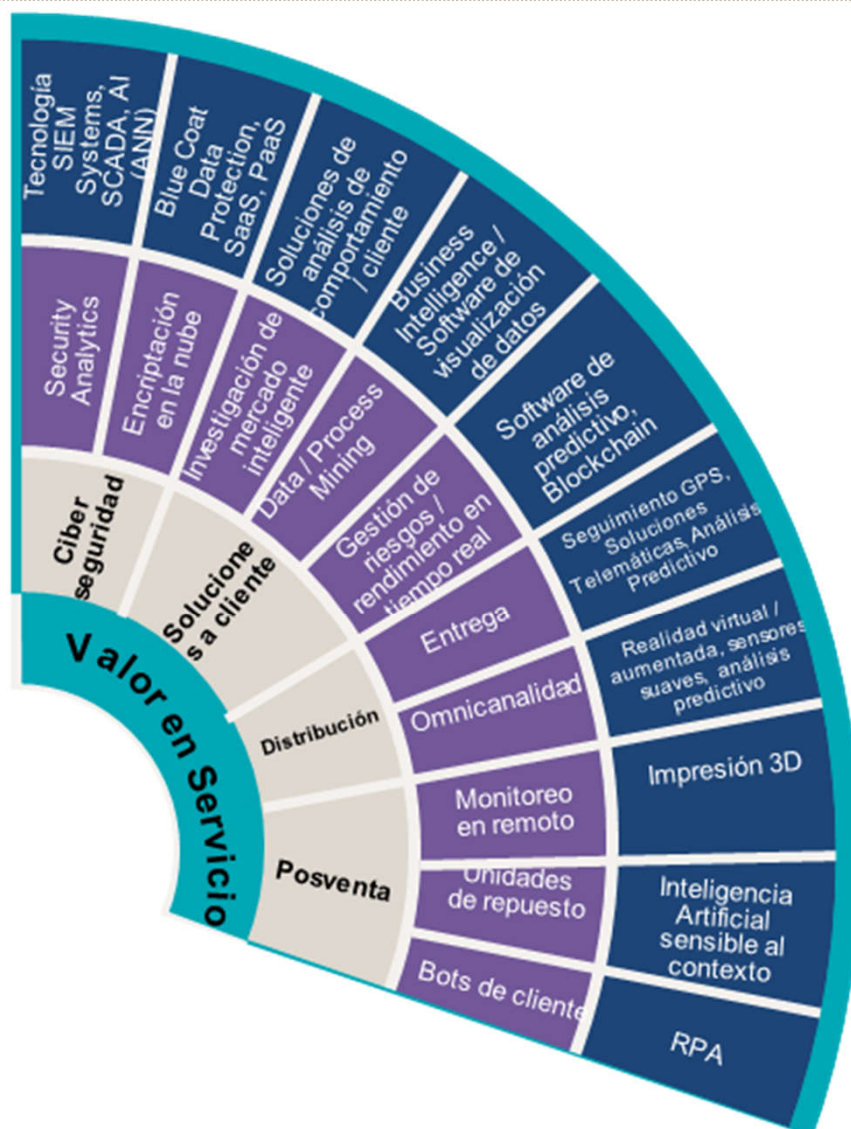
Valor en Servicio

Ciber seguridad

Security Analytics

Tecnología SIEM Systems, SCADA, AI (ANN)

Encriptación en la nube

Blue Coat Data Protection, SaaS, PaaS

Solucione s a cliente

Investigación de mercado inteligente

Soluciones de análisis de comportamiento / cliente

Data / Process Mining

Business Intelligence / Software de visualización de datos

Gestión de riesgos / rendimiento en tiempo real

Software de análisis predictivo, Blockchain

Distribución

Entrega

Seguimiento GPS, Soluciones Telemáticas, Análisis Predictivo

Omnicanalidad

Realidad virtual / aumentada, sensores suaves, análisis predictivo

Posventa

Monitoreo en remoto

Impresión 3D

Unidades de repuesto

Inteligencia Artificial sensible al contexto

Bots de cliente

RPA